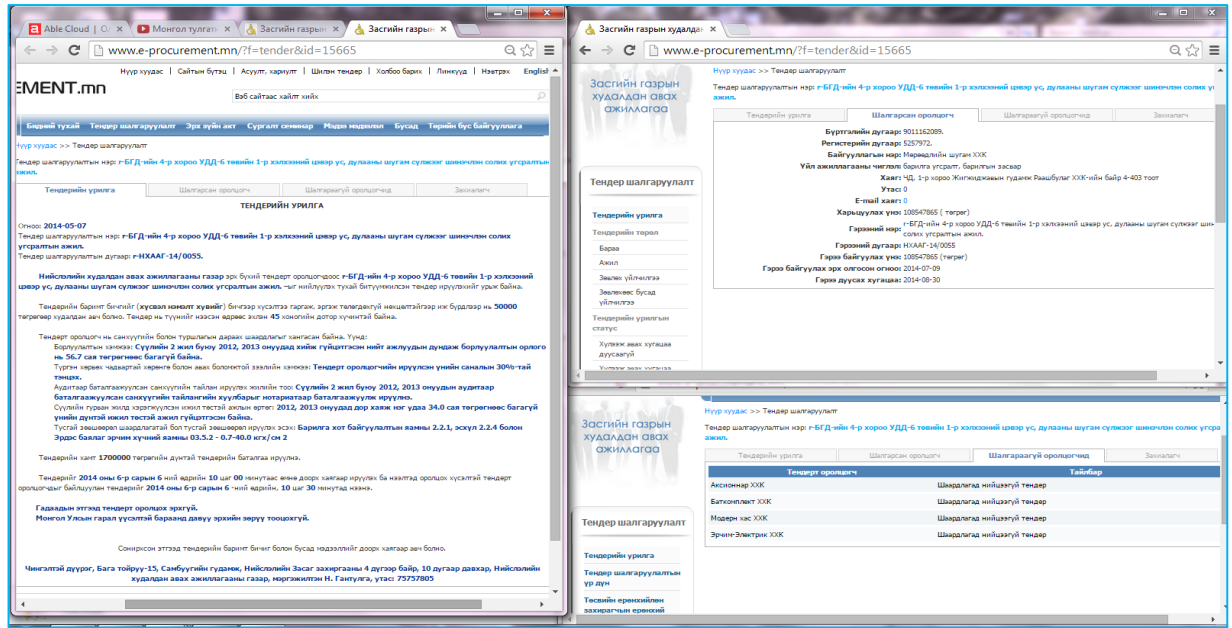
Able Cloud | О
Монгол тулгам
Засгийн газрын
Засгийн газрын худалдан

www.e-procurement.mn/?f=tender&id=15665

Нүүр хуудас | Сайтын бүтэц | Асуулт, хариулт | Шилэн тендер | Холбоо барих | Линкууд | Нэвтрэх | English

EMENT.mn

Вэб сайтаас хайлт хийх

Бидний тухай | Тендер шалгаруулалт | Эрх зүйн акт | Сургалт семинар | Мэдээ мэдээлэл | Бусад | Төрийн бус байгууллага

Нүүр хуудас >> Тендер шалгаруулалт

Тендер шалгаруулалтын нэр: г-БГД-ийн 4-р хороо УДД-6 тевийн 1-р хэлхээний цэвэр ус, дулааны шугам сүлжээг шинэчлэн солих угсралтын ажил.

Тендерийн урилга | Шалгарсан оролцогч | Шалгараагүй оролцогчид | Захиалагч

ТЕНДЕРИЙН УРИЛГА

Огноо: 2014-05-07
Тендер шалгаруулалтын нэр: г-БГД-ийн 4-р хороо УДД-6 тевийн 1-р хэлхээний цэвэр ус, дулааны шугам сүлжээг шинэчлэн солих угсралтын ажил.
Тендер шалгаруулалтын дугаар: г-НХААГ-14/0055.

Нийслэлийн худалдан авах ажиллагааны газар эрх бүхий тендерт оролцогчдоос г-БГД-ийн 4-р хороо УДД-6 тевийн 1-р хэлхээний цэвэр ус, дулааны шугам сүлжээг шинэчлэн солих угсралтын ажил -ыг нийлүүлэх тухай битүүмжилсэн тендер ирүүлэхийг урьж байна.

Тендерийн баримт бичгийг (хүсэлт номлэт хувийг) бичгээр хүсэлтээ гаргаж, эргэж төлөгдөхгүй нөхцөлтэйгээр нэг бүрдлээр нь 50000 төгрөгөөр худалдан авч болно. Тендер нь түүнийг нээсэн өдрөөс эхлэн 45 хоногийн дотор хүчинтэй байна.

Тендерт оролцогч нь санхүүгийн болон туршлагын дараах шаардлагыг хангасан байна. Үүнд:
Борлуулалтын хэмжээ: Сүүлийн 2 жил буюу 2012, 2013 онуудад хийж гүйцэтгэсэн нийт ажлуудын дундаж борлуулалтын орлого нь 56.7 сая төгрөгөөс багагүй байна.
Түргэн хөрвөх чадвартай хөрөнгө болон авах боломжтой зээлийн хэмжээ: Тендерт оролцогчийн ирүүлсэн үнийн саналын 30%-тай тэнцэх.
Аудитаар баталгаажуулсан санхүүгийн тайлан ирүүлэх жилийн тоо: Сүүлийн 2 жил буюу 2012, 2013 онуудын аудитаар баталгаажуулсан санхүүгийн тайлангийн хуулбарыг нотариатаар баталгаажуулж ирүүлнэ.
Сүүлийн гурван жилд хэрэгжүүлсэн ижил төстэй ажлын өртөг: 2012, 2013 онуудад дор хаяж нэг удаа 34.0 сая төгрөгөөс багагүй үнийн дүнтэй ижил төстэй ажил гүйцэтгэсэн байна.
Тусгай зөвшөөрөл шаардлагатай бол тусгай зөвшөөрөл ирүүлэх эсэх: Барилга хот байгуулалтын яамны 2.2.1, эсхүл 2.2.4 болон Эрдэс баялаг эрчим хүчний яамны 03.5.2 - 0.7-40.0 кгх/см 2

Тендерийн хамт 1700000 төгрөгийн дүнтэй тендерийн баталгаа ирүүлнэ.

Тендерийг 2014 оны 6-р сарын 6 ний өдрийн 10 цаг 00 минутаас өмнө доорх хаягаар ирүүлэх ба нээлтэд оролцох хүсэлтэй тендерт оролцогчдыг байлцуулан тендерийг 2014 оны 6-р сарын 6 -ний өдрийн. 10 цаг 30 минутад нээнэ.

Гадаадын этгээд тендерт оролцох эрхгүй.
Монгол Улсын гарал үүсэлтэй бараанд давуу эрхийн зөрүү тооцохгүй.

Сонирхсон этгээд тендерийн баримт бичиг болон бусад мэдээллийг доорх хаягаар авч болно.

Чингэлтэй дүүрэг, Бага тойруу-15, Самбуугийн гудамж, Нийслэлийн Засаг захиргааны 4 дүгээр байр, 10 дугаар давхар, Нийслэлийн худалдан авах ажиллагааны газар, мэргэжилтэн Н. Гантулга, утас: 75757805

Засгийн газрын худалдан авах ажиллагаа

Нүүр хуудас >> Тендер шалгаруулалт

Тендер шалгаруулалтын нэр: г-БГД-ийн 4-р хороо УДД-6 тевийн 1-р хэлхээний цэвэр ус, дулааны шугам сүлжээг шинэчлэн солих угсралтын ажил.

Тендерийн урилга | Шалгарсан оролцогч | Шалгараагүй оролцогчид | Захиалагч

Бүртгэлийн дугаар: 9011162089.
Регистрийн дугаар: 5257972.
Байгууллагын нэр: Мөрөндлийн шугам ХХК
Үйл ажиллагааны чиглэл: барилга угсралт, барилгын засвар
Хаяг: ЧД, 1-р хороо Жигжиджавын гудамж Раашбулаг ХХК-ийн байр 4-403 тоот
Утас: 0
E-mail хаяг: 0
Харьцуулах үнэ: 108547865 ( төгрөг)
Гэрээний нэр: г-БГД-ийн 4-р хороо УДД-6 тевийн 1-р хэлхээний цэвэр ус, дулааны шугам сүлжээг шинэчлэн солих угсралтын ажил.
Гэрээний дугаар: НХААГ-14/0055
Гэрээ байгуулах үнэ: 108547865 (төгрөг)
Гэрээ байгуулах эрх олгосон огноо: 2014-07-09
Гэрээ дуусах хугацаа: 2014-08-30

Тендер шалгаруулалт
Тендерийн урилга
Тендерийн төрөл
Бараа
Ажил
Зөвлөх үйлчилгээ
Зөвлөхөөс бусад үйлчилгээ
Тендерийн урилгын статус
Хүлээж авах хугацаа дууссагүй

Засгийн газрын худалдан авах ажиллагаа

Нүүр хуудас >> Тендер шалгаруулалт

Тендер шалгаруулалтын нэр: г-БГД-ийн 4-р хороо УДД-6 тевийн 1-р хэлхээний цэвэр ус, дулааны шугам сүлжээг шинэчлэн солих угсралтын ажил.

Тендерийн урилга | Шалгарсан оролцогч | Шалгараагүй оролцогчид | Захиалагч

| Тендерт оролцогч | Тайлбар |
|---|---|
| Аксионнар ХХК | Шаардлагад нийцээгүй тендер |
| Баткомплект ХХК | Шаардлагад нийцээгүй тендер |
| Модерн хас ХХК | Шаардлагад нийцээгүй тендер |
| Эрчим-Электрик ХХК | Шаардлагад нийцээгүй тендер |

Тендер шалгаруулалт
Тендерийн урилга
Тендер шалгаруулалтын үр дүн
Төсвийн ерөнхийлөн захирагчийн ерөнхий